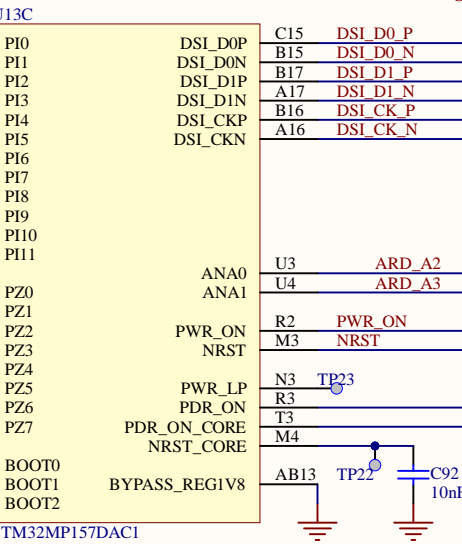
U13C

PI0
PI1
PI2
PI3
PI4
PI5
PI6
PI7
PI8
PI9
PI10
PI11

PZ0
PZ1
PZ2
PZ3
PZ4
PZ5
PZ6
PZ7

BOOT0
BOOT1
BOOT2

DSI_D0P
DSI_D0N
DSI_D1P
DSI_D1N
DSI_CKP
DSI_CKN

ANA0
ANA1

PWR_ON
NRST

PWR_LP
PDR_ON
PDR_ON_CORE
NRST_CORE

BYPASS_REG1V8

C15 DSI_D0_P
B15 DSI_D0_N
B17 DSI_D1_P
A17 DSI_D1_N
B16 DSI_CK_P
A16 DSI_CK_N

U3 ARD_A2
U4 ARD_A3

R2 PWR_ON
M3 NRST

N3 TP23
R3
T3
M4

AB13

TP22

C92
10nF

TM32MP157DAC1